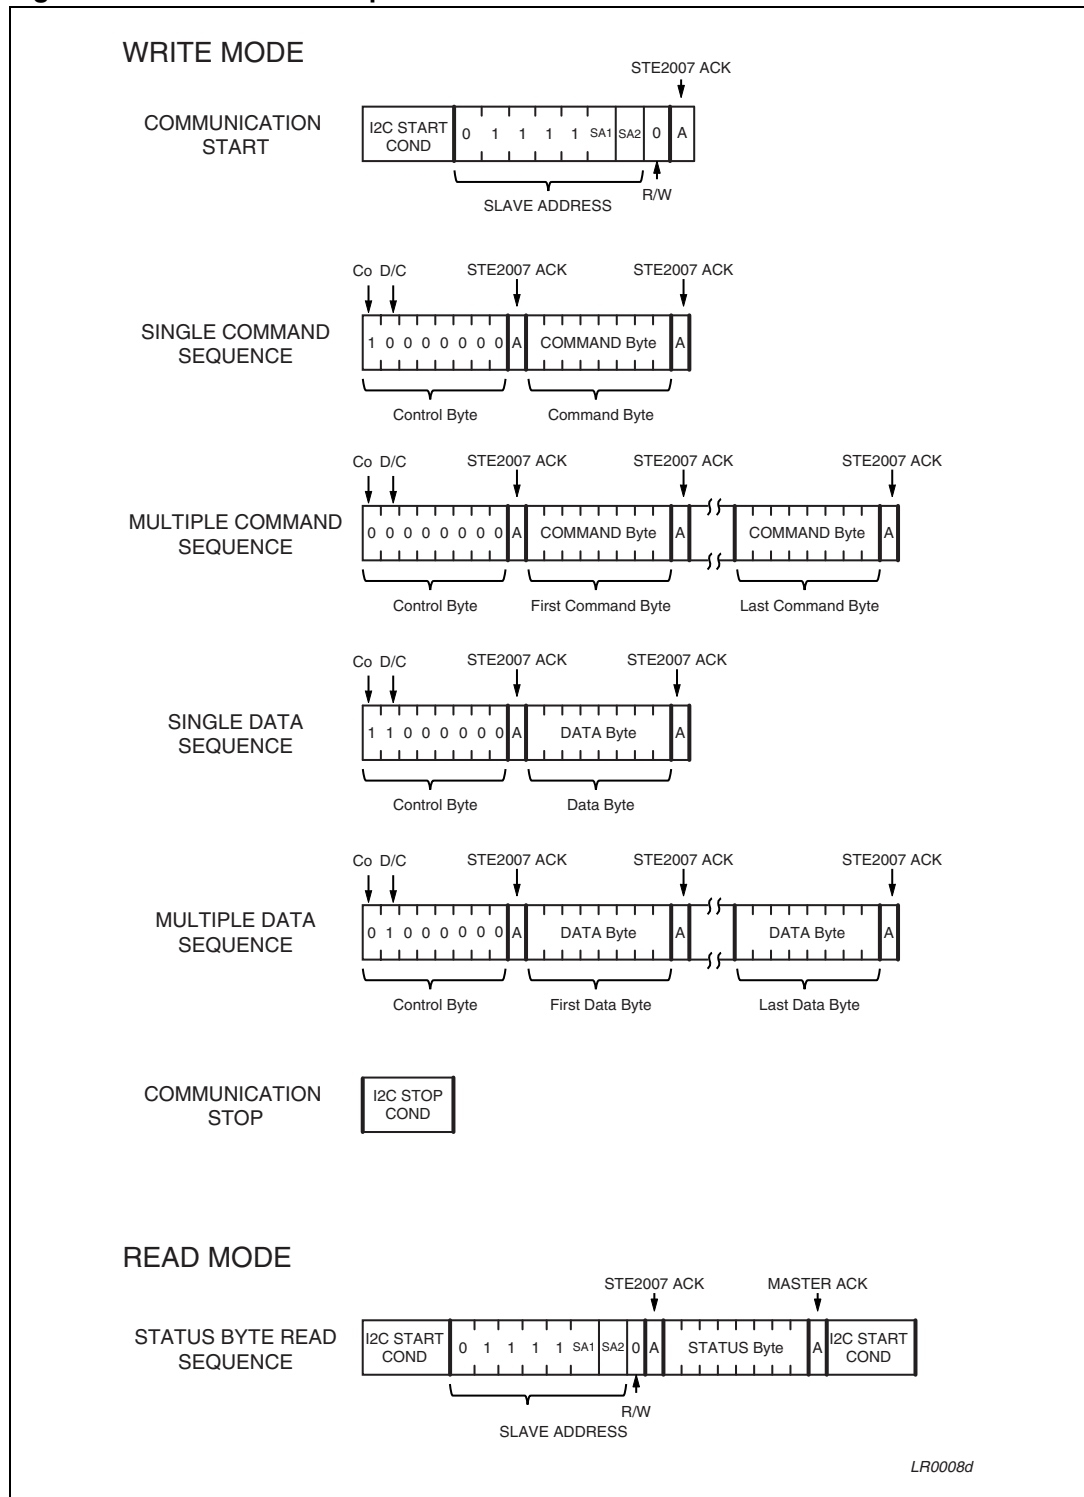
WRITE MODE

STE2007 ACK

COMMUNICATION START

I2C START COND | 0 1 1 1 1 SA1 SA2 | 0 | A

SLAVE ADDRESS

R/W

Co D/C

STE2007 ACK

STE2007 ACK

SINGLE COMMAND SEQUENCE

1 0 0 0 0 0 0 0 | A | COMMAND Byte | A

Control Byte

Command Byte

Co D/C

STE2007 ACK

STE2007 ACK

STE2007 ACK

MULTIPLE COMMAND SEQUENCE

0 0 0 0 0 0 0 0 | A | COMMAND Byte | A | COMMAND Byte | A

Control Byte

First Command Byte

Last Command Byte

Co D/C

STE2007 ACK

STE2007 ACK

SINGLE DATA SEQUENCE

1 1 0 0 0 0 0 0 | A | DATA Byte | A

Control Byte

Data Byte

Co D/C

STE2007 ACK

STE2007 ACK

STE2007 ACK

MULTIPLE DATA SEQUENCE

0 1 0 0 0 0 0 0 | A | DATA Byte | A | DATA Byte | A

Control Byte

First Data Byte

Last Data Byte

COMMUNICATION STOP

I2C STOP COND

READ MODE

STE2007 ACK

MASTER ACK

STATUS BYTE READ SEQUENCE

I2C START COND | 0 1 1 1 1 SA1 SA2 | 0 | A | STATUS Byte | A | I2C START COND

R/W

SLAVE ADDRESS

LR0008d